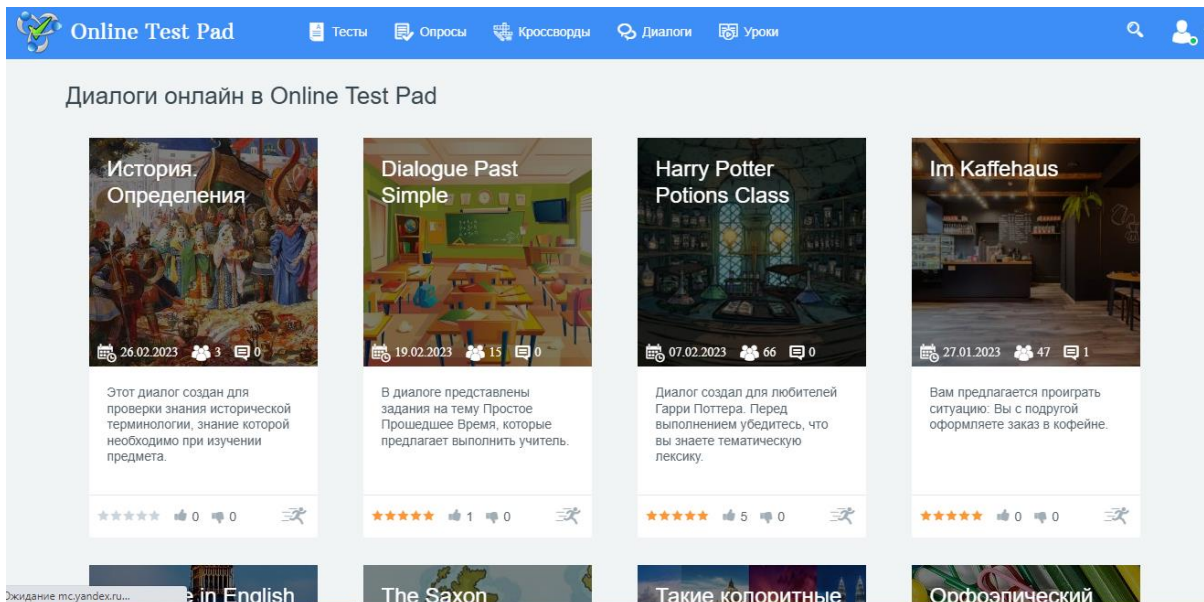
Online Test Pad

Тесты Опросы Кроссворды Диалоги Уроки

Диалоги онлайн в Online Test Pad

История. Определения

26.02.2023 3 0

Этот диалог создан для проверки знания исторической терминологии, знание которой необходимо при изучении предмета.

0 0

Dialogue Past Simple

19.02.2023 15 0

В диалоге представлены задания на тему Простое Прошедшее Время, которые предлагает выполнить учитель.

1 0

Harry Potter Potions Class

07.02.2023 66 0

Диалог создал для любителей Гарри Поттера. Перед выполнением убедитесь, что вы знаете тематическую лексику.

5 0

Im Kaffehaus

27.01.2023 47 1

Вам предлагается проиграть ситуацию: Вы с подругой оформляете заказ в кофейне.

0 0

Ожидание mc.yandex.ru...

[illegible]e in English

The Saxon

Такие колоритные

Орфоэпический